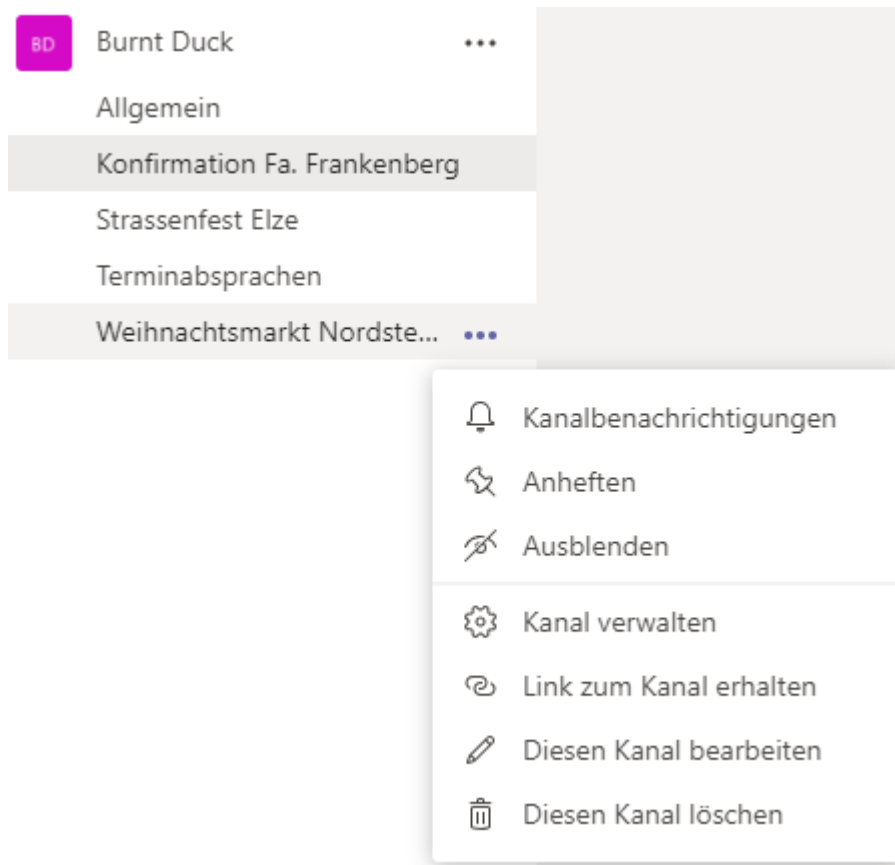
BD Burnt Duck •••

Allgemein

Konfirmation Fa. Frankenberg

Strassenfest Elze

Terminabsprachen

Weihnachtsmarkt Nordste... •••

Kanalbenachrichtigungen

Anheften

Ausblenden

Kanal verwalten

Link zum Kanal erhalten

Diesen Kanal bearbeiten

Diesen Kanal löschen